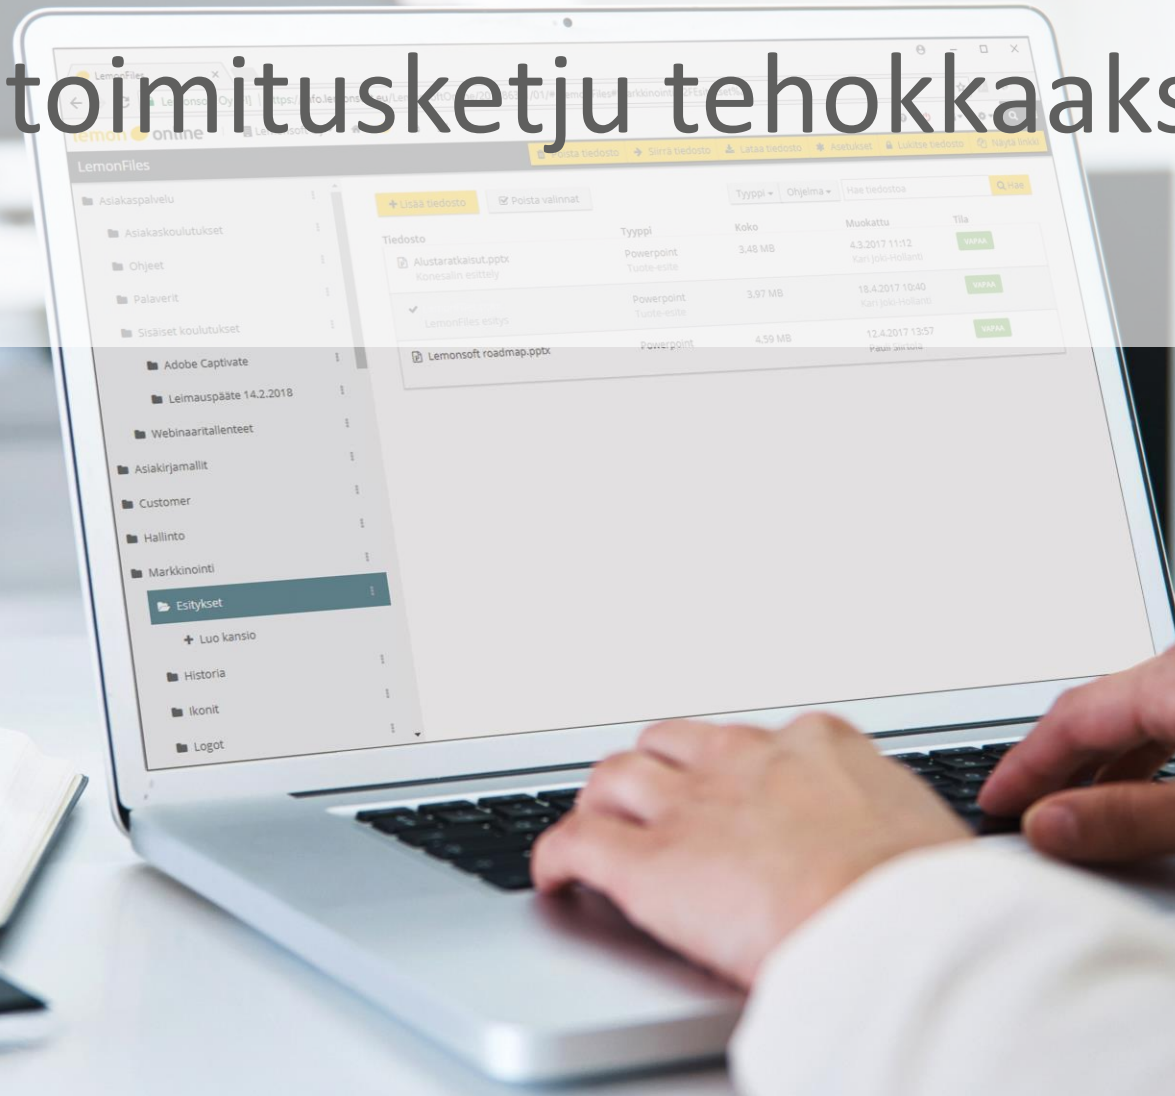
toimitusketju tehokkaaks

LemonFiles

lemon online

LemonFiles

Poista tiedosto Siirrä tiedosto Lataa tiedosto Asetukset Lukitse tiedosto Näytä linkki

Asiakaspalvelu
Asiakaskoulutukset
Ohjeet
Palaverit
Sisäiset koulutukset
Adobe Captivate
Leimauspääte 14.2.2018
Webinaaritallenteet
Asiakirjamallit
Customer
Hallinto
Markkinointi
Esitykset
+ Luo kansio
Historia
Ikonit
Logot

+ Lisää tiedosto Poista valinnat Tyyppi Ohjelma Hae tiedostoa Hae

| Tiedosto | Tyyppi | Koko | Muokattu | Tila |
|---|---|---|---|---|
| Alustaratkaisut.pptx Konesalin esittely | Powerpoint Tuote-esite | 3,48 MB | 4.3.2017 11:12 Kari Joki-Hollanti | VAPAA |
| LemonFiles esitys | Powerpoint Tuote-esite | 3,97 MB | 18.4.2017 10:40 Kari Joki-Hollanti | VAPAA |
| Lemonsoft roadmap.pptx | Powerpoint | 4,59 MB | 12.4.2017 13:57 Pauli Siirtola | VAPAA |